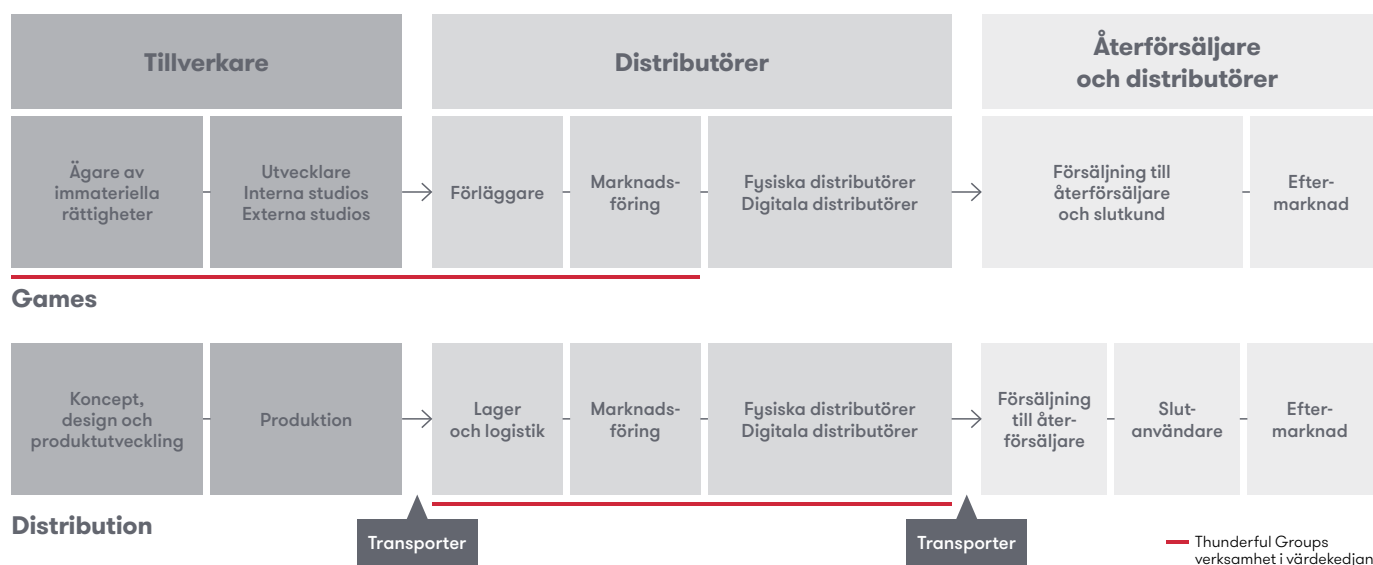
Tillverkare

Distributörer

Återförsäljare och distributörer

Ägare av immateriella rättigheter

Utvecklare Interna studios Externa studios

Förläggare

Marknadsföring

Fysiska distributörer Digitala distributörer

Försäljning till återförsäljare och slutkund

Eftermarknad

Games

Koncept, design och produktutveckling

Produktion

Lager och logistik

Marknadsföring

Fysiska distributörer Digitala distributörer

Försäljning till återförsäljare

Slutanvändare

Eftermarknad

Distribution

Transporter

Transporter

Thunderful Groups verksamhet i värdekedjan